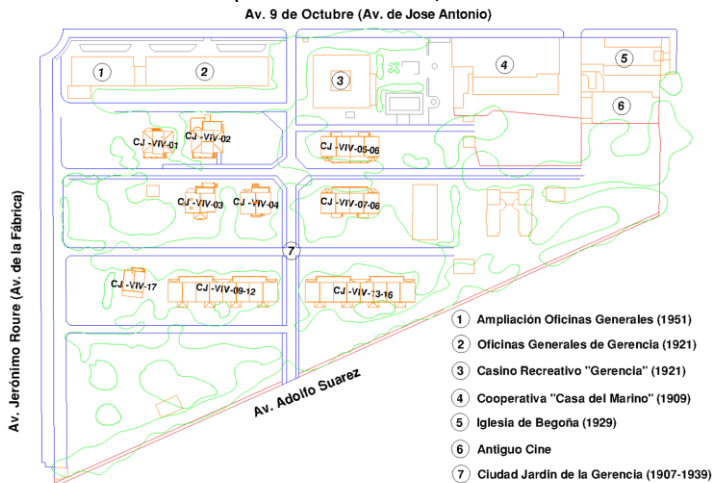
Av. 9 de Octubre (Av. de Jose Antonio)

Av. Jerónimo Roure (Av. de la Fábrica)

1
2
3
4
5
6

CJ -VIV-01
CJ -VIV-02
CJ -VIV-05-06
CJ -VIV-03
CJ -VIV-04
CJ -VIV-07-08
7
CJ -VIV-17
CJ -VIV-09-12
CJ -VIV-13-16

Av. Adolfo Suarez

1 Ampliación Oficinas Generales (1951)
2 Oficinas Generales de Gerencia (1921)
3 Casino Recreativo "Gerencia" (1921)
4 Cooperativa "Casa del Marino" (1909)
5 Iglesia de Begoña (1929)
6 Antiguo Cine
7 Ciudad Jardín de la Gerencia (1907-1939)